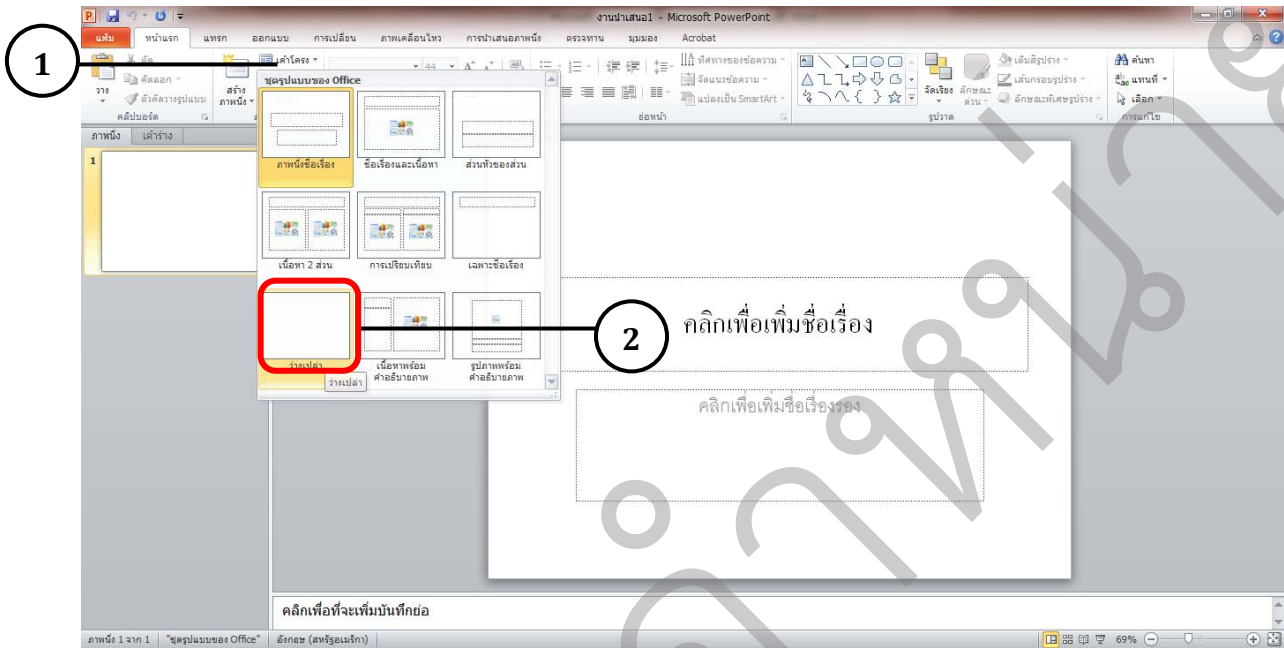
งานนำเสนอ1 - Microsoft PowerPoint

แฟ้ม หน้าแรก แทรก ออกแบบ การเปลี่ยน ภาพเคลื่อนไหว การนำเสนอภาพนิ่ง ตรวจทาน มุมมอง Acrobat

1

ตัด
คัดลอก
วาง
ตัวคัดวางรูปแบบ
คลิปบอร์ด
สร้างภาพนิ่ง
เค้าโครง
ทิศทางของข้อความ
จัดแนวข้อความ
แปลงเป็น SmartArt
ย่อหน้า
จัดเรียง
ลักษณะด่วน
เติมสีรูปร่าง
เส้นกรอบรูปร่าง
ลักษณะพิเศษรูปร่าง
รูปวาด
ค้นหา
แทนที่
เลือก
การแก้ไข

ภาพนิ่ง เค้าร่าง

1

ชุดรูปแบบของ Office

ภาพนิ่งชื่อเรื่อง
ชื่อเรื่องและเนื้อหา
ส่วนหัวของส่วน
เนื้อหา 2 ส่วน
การเปรียบเทียบ
เฉพาะชื่อเรื่อง
ว่างเปล่า
เนื้อหาพร้อมคำอธิบายภาพ
รูปภาพพร้อมคำอธิบายภาพ
ว่างเปล่า

2

คลิกเพื่อเพิ่มชื่อเรื่อง

คลิกเพื่อเพิ่มชื่อเรื่องรอง

คลิกเพื่อที่จะเพิ่มบันทึกย่อ

ภาพนิ่ง 1 จาก 1 "ชุดรูปแบบของ Office" อังกฤษ (สหรัฐอเมริกา) 69%